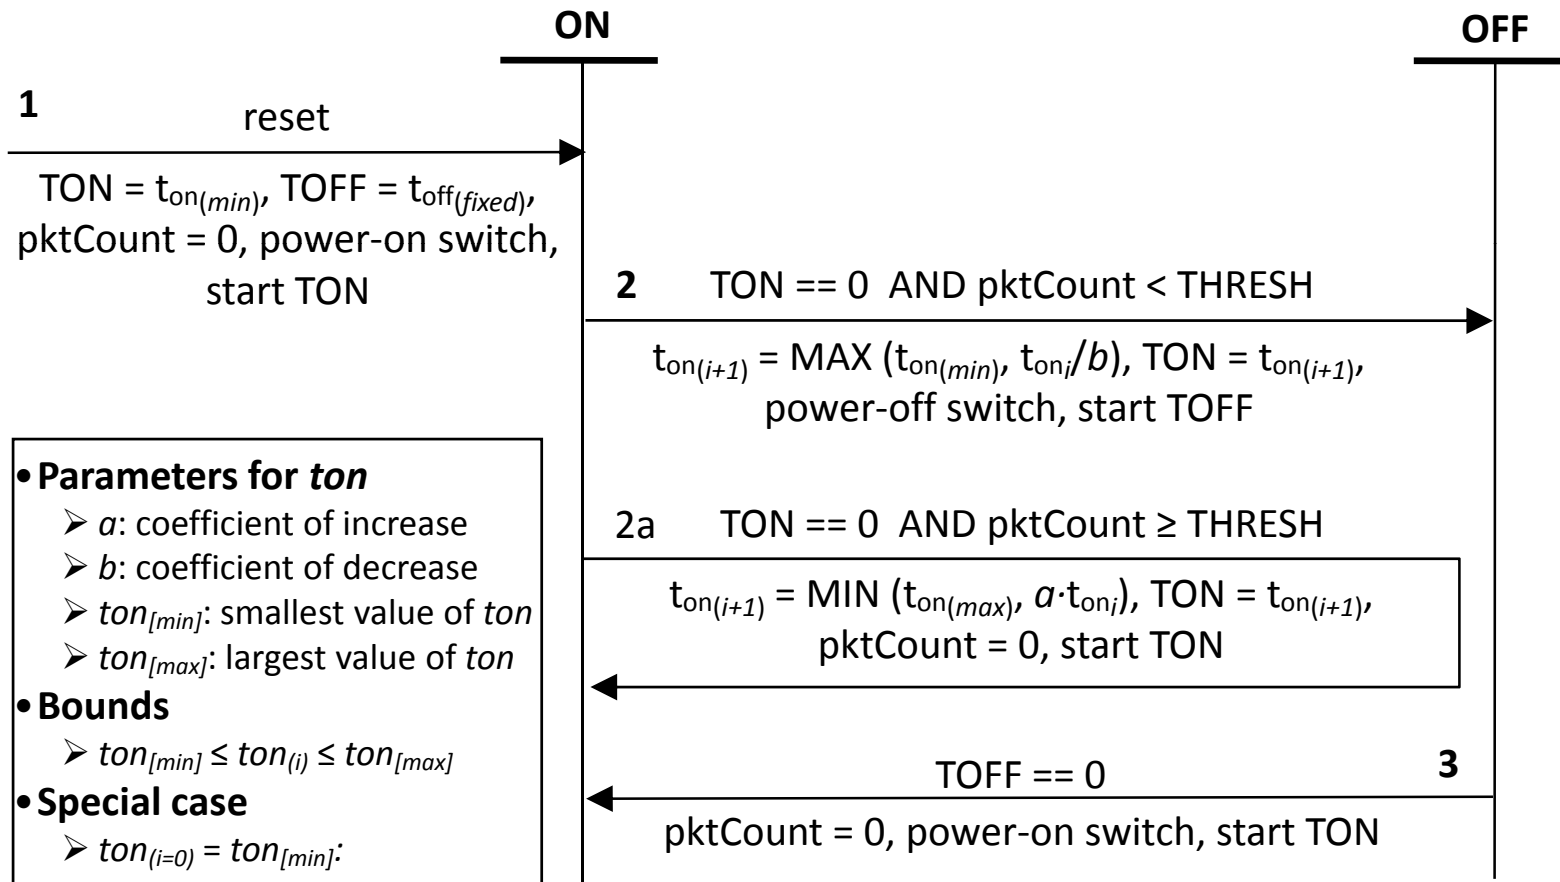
ON

OFF

1 reset

TON = $t_{on(min)}$, TOFF = $t_{off(fixed)}$, pktCount = 0, power-on switch, start TON

2 TON == 0 AND pktCount < THRESH

$t_{on(i+1)}$ = MAX ($t_{on(min)}$, $t_{on_i}/b$), TON = $t_{on(i+1)}$, power-off switch, start TOFF

2a TON == 0 AND pktCount ≥ THRESH

$t_{on(i+1)}$ = MIN ($t_{on(max)}$, $a \cdot t_{on_i}$), TON = $t_{on(i+1)}$, pktCount = 0, start TON

3 TOFF == 0

pktCount = 0, power-on switch, start TON

• Parameters for *ton*
➢ *a*: coefficient of increase
➢ *b*: coefficient of decrease
➢ $ton_{[min]}$: smallest value of *ton*
➢ $ton_{[max]}$: largest value of *ton*
• Bounds
➢ $ton_{[min]} \leq ton_{(i)} \leq ton_{[max]}$
• Special case
➢ $ton_{(i=0)} = ton_{[min]}$: